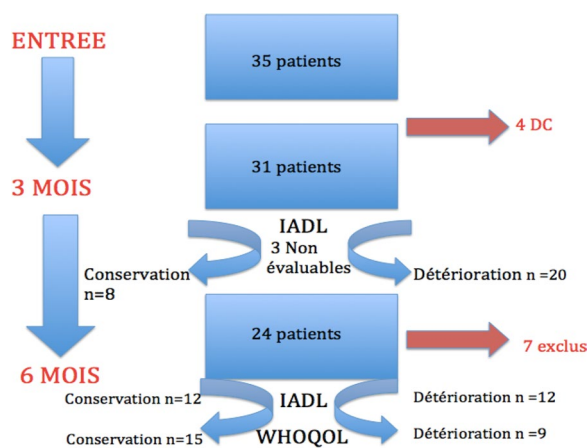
ENTREE

35 patients

4 DC

3 MOIS

31 patients

IADL

3 Non évaluables

Conservation n=8

Détérioration n =20

24 patients

7 exclus

6 MOIS

Conservation n=12

IADL

Détérioration n =12

Conservation n=15

WHOQOL

Détérioration n =9